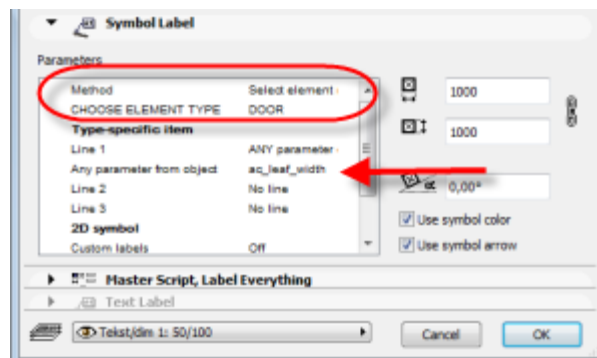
Symbol Label

Parameters

| | |
|---|---|
| Method | Select element |
| CHOOSE ELEMENT TYPE | DOOR |
| Type-specific item | |
| Line 1 | ANY parameter |
| Any parameter from object | ac_leaf_width |
| Line 2 | No line |
| Line 3 | No line |
| 2D symbol | |
| Custom labels | Off |

1000

1000

0,00°

Use symbol color

Use symbol arrow

Master Script, Label Everything

Text Label

Tekst/dim 1: 50/100

Cancel

OK